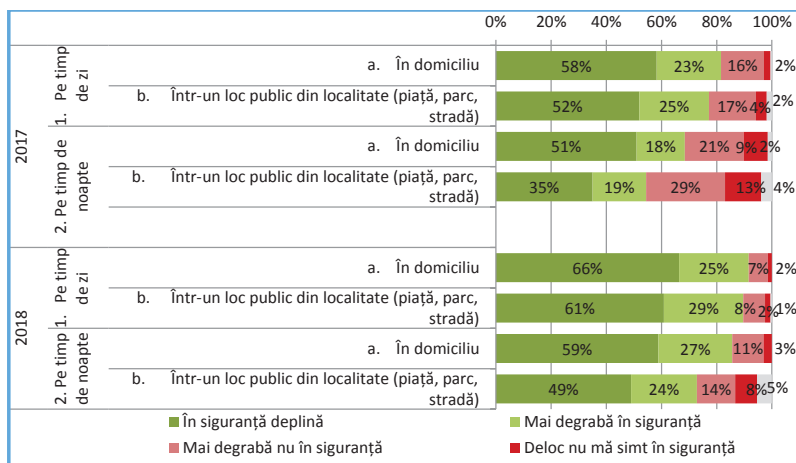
0% 20% 40% 60% 80% 100%

| | | | |
|---|---|---|---|
| 2017 | 1. Pe timp de zi | a. În domiciliu | 58% 23% 16% 2% |
| | | b. Într-un loc public din localitate (piață, parc, stradă) | 52% 25% 17% 4% 2% |
| | 2. Pe timp de noapte | a. În domiciliu | 51% 18% 21% 9% 2% |
| | | b. Într-un loc public din localitate (piață, parc, stradă) | 35% 19% 29% 13% 4% |
| 2018 | 1. Pe timp de zi | a. În domiciliu | 66% 25% 7% 2% |
| | | b. Într-un loc public din localitate (piață, parc, stradă) | 61% 29% 8% 2% 1% |
| | 2. Pe timp de noapte | a. În domiciliu | 59% 27% 11% 3% |
| | | b. Într-un loc public din localitate (piață, parc, stradă) | 49% 24% 14% 8% 5% |

În siguranță deplină
Mai degrabă în siguranță
Mai degrabă nu în siguranță
Deloc nu mă simt în siguranță